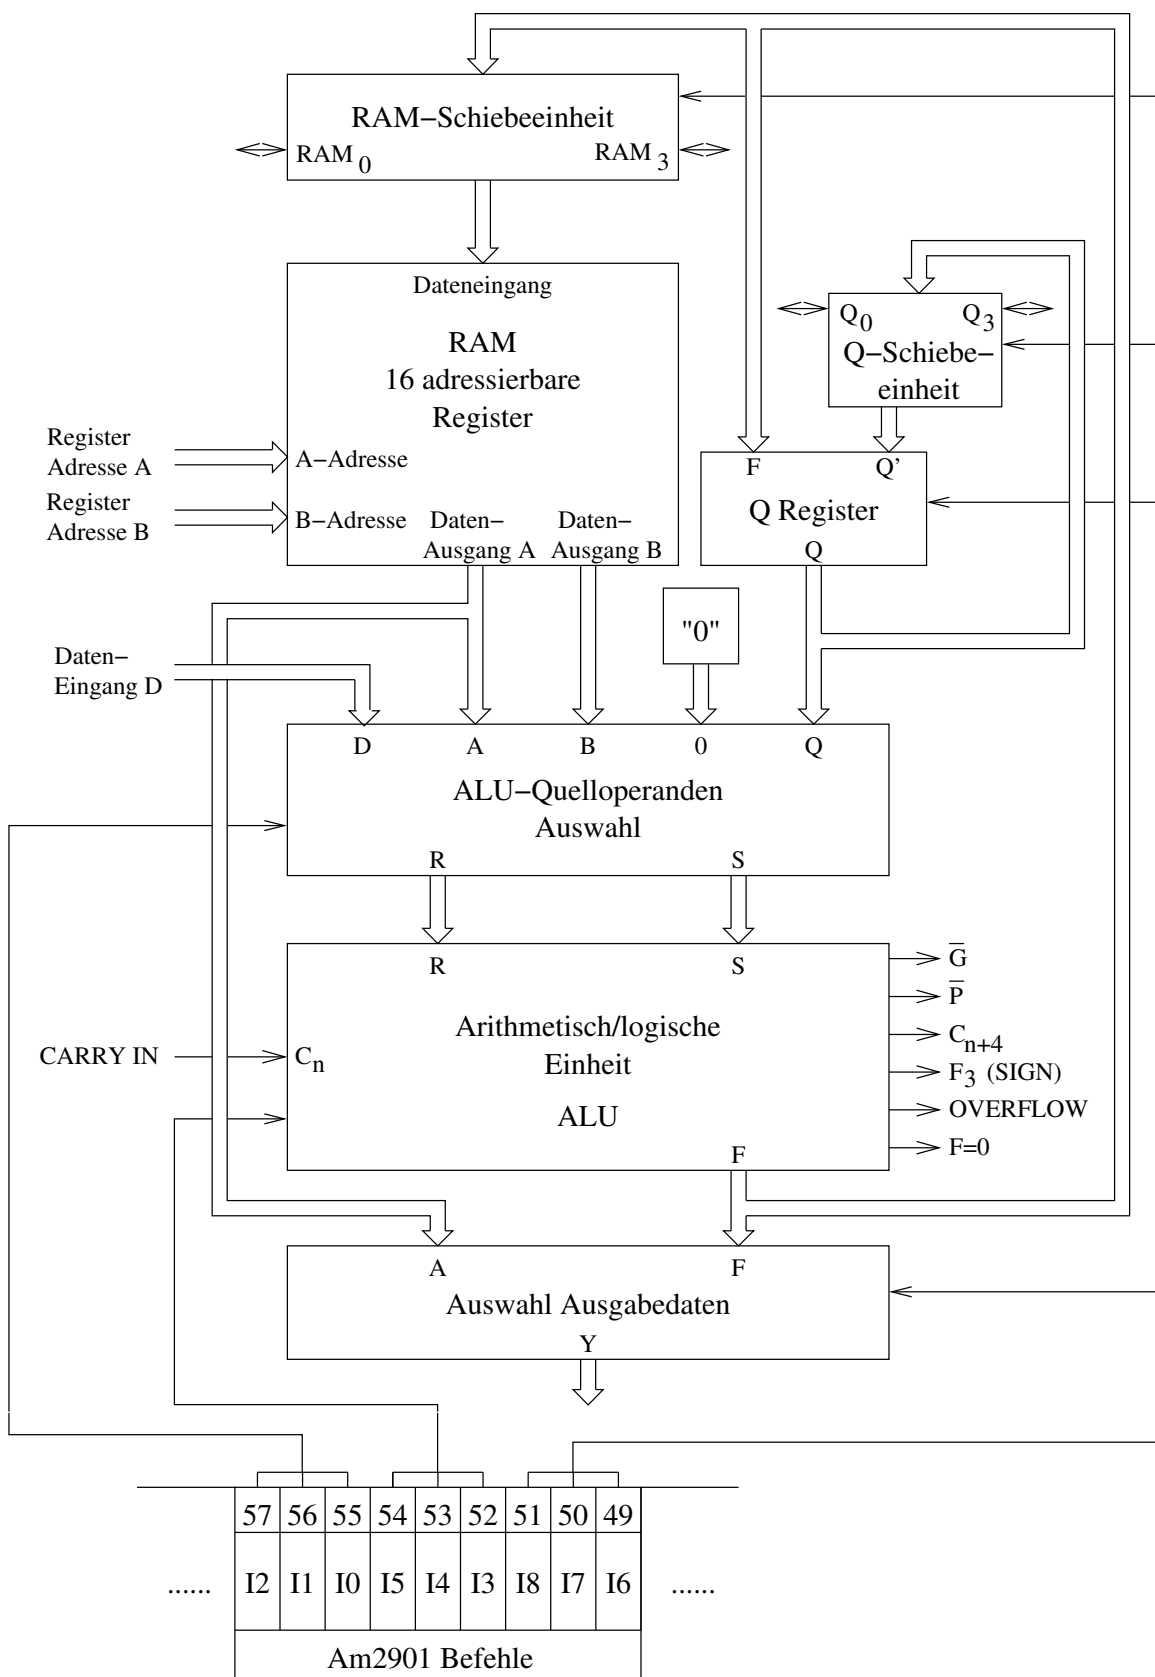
RAM−Schiebeeinheit
RAM $_0$
RAM $_3$

Dateneingang
RAM
16 adressierbare
Register

Register Adresse A
A−Adresse
Register Adresse B
B−Adresse
Daten−Ausgang A
Daten−Ausgang B

$Q_0$
$Q_3$
Q−Schiebe−einheit

F
Q'
Q Register
Q

"0"

Daten−Eingang D

D
A
B
0
Q
ALU−Quelloperanden Auswahl
R
S

R
S
Arithmetisch/logische Einheit
ALU
CARRY IN
$C_n$
F
$\overline{G}$
$\overline{P}$
$C_{n+4}$
$F_3$ (SIGN)
OVERFLOW
F=0

A
F
Auswahl Ausgabedaten
Y

| | 57 | 56 | 55 | 54 | 53 | 52 | 51 | 50 | 49 | |
|---|---|---|---|---|---|---|---|---|---|---|
| ...... | I2 | I1 | I0 | I5 | I4 | I3 | I8 | I7 | I6 | ...... |

Am2901 Befehle